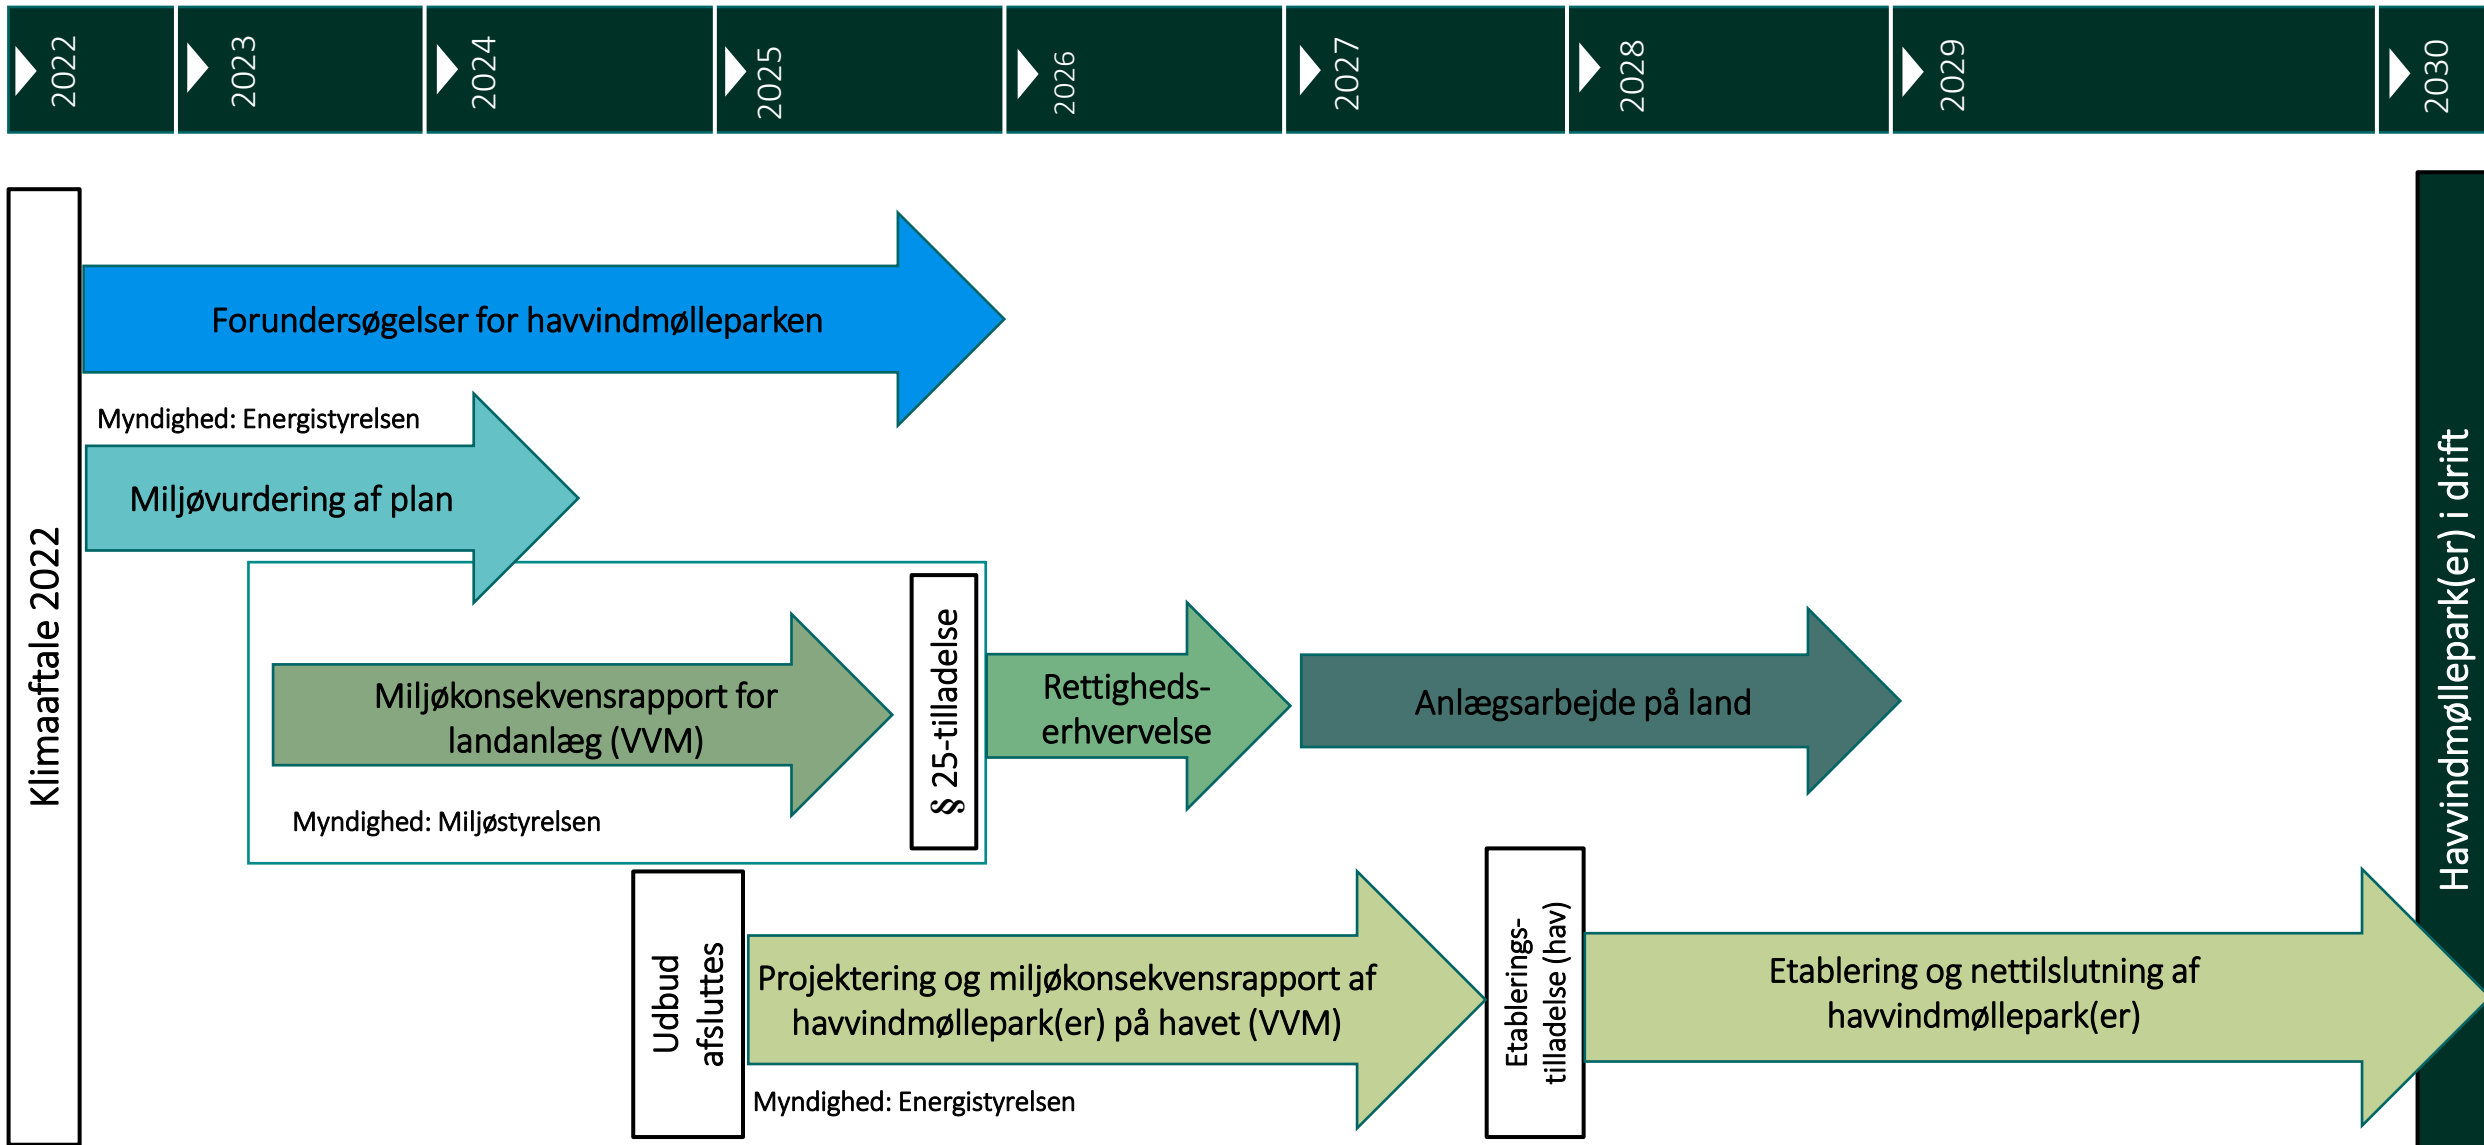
2022 2023 2024 2025 2026 2027 2028 2029 2030

Klimaaftale 2022

Forundersøgelser for havvindmølleparken

Myndighed: Energistyrelsen

Miljøvurdering af plan

Miljøkonsekvensrapport for landanlæg (VVM)

Myndighed: Miljøstyrelsen

§ 25-tilladelse

Rettigheds-erhvervelse

Anlægsarbejde på land

Udbud afsluttes

Projektering og miljøkonsekvensrapport af havvindmøllepark(er) på havet (VVM)

Myndighed: Energistyrelsen

Etablerings-tilladelse (hav)

Etablering og nettilslutning af havvindmøllepark(er)

Havvindmøllepark(er) i drift